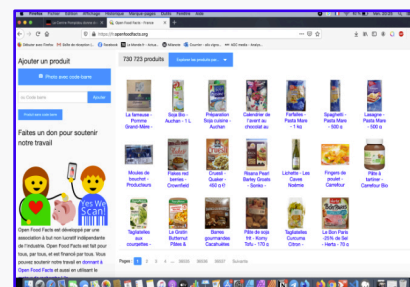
Firefox Fichier Édition Affichage Historique Marque-pages Outils Fenêtre Aide

Le Sauvie Animaux d'Ève Open Food Facts - France

https://fr.openfoodfacts.org

Débuter avec Firefox Boîte de réception Facebook La Mondial - Accue... Mikrotik Courrier - dis vignie... MY ADD media - Analy...

Ajouter un produit

Photo avec code barre

ou code barre

Ajouter

Produit sans code barre

Faites un don pour soutenir notre travail

Yes We Scan!

Open Food Facts est développé par une association à but non lucratif indépendante de l'industrie. Open Food Facts est fait pour tous, par tous, et est financé par tous. Vous pouvez soutenir notre travail en donnant à Open Food Facts et aussi en utilisant le

730 723 produits

Explorer les produits par...

| | | | | | | | |
|---|---|---|---|---|---|---|---|
| La fameuse - Pomme Grand-Mère - | Soja Bio - Auchan - 1 L | Préparation Soja cuisine - Auchan | Calendrier de l'avent au chocolat au | Farfalles - Pasta Mare - 1 kg | Spaghetti - Pasta Mare - 500 g | Lasagne - Pasta Mare - 500 g | |
| Moules de bouchot - Producteurs | Tartelettes aux fraises - Crownfield | Quaker - 450 g | Risana Pearl Barley Groats - Sonko - | Lichette - Les Caves Noémie | Fingers de poulet - Carrefour | Pâte à tartiner - Carrefour Bio | |
| Tagliatelles aux courgettes - | Le Gratin Butternut Pâtes & | Barres gourmandes Caramélisés | Pâte de soja frit - Korny Tofu - 170 g | Tagliatelles Curcuma Citron - | Le Bon Paris -25% de Sel - Herta - 70 g | | |

Pages: 1 2 3 4 ... 36532 36533 36537 Suivante